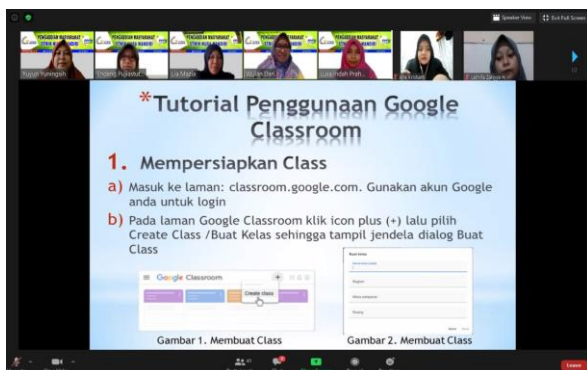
Speaker View
Exit Full Screen

PENGABDIAN MASYARAKAT
PENGABDIAN MASYARAKAT
PENGABDIAN MASYARAKAT
PENGABDIAN MASYARAKAT

Yuyun Yuningsih
Endang Pujiastuti
Lia Marlia
Wulan Dari
Lisa Indah Pral...
Ifa Krokati
Lahfa Zakiyah

*Tutorial Penggunaan Google Classroom

1. Mempersiapkan Class

a) Masuk ke laman: classroom.google.com. Gunakan akun Google anda untuk login

b) Pada laman Google Classroom klik icon plus (+) lalu pilih Create Class /Buat Kelas sehingga tampil jendela dialog Buat Class

Google Classroom
Create class

Buat kelas
Nama kelas (wajib)
Bagian
Mata pelajaran
Ruang
Batal Buat

Gambar 1. Membuat Class
Gambar 2. Membuat Class

Leave